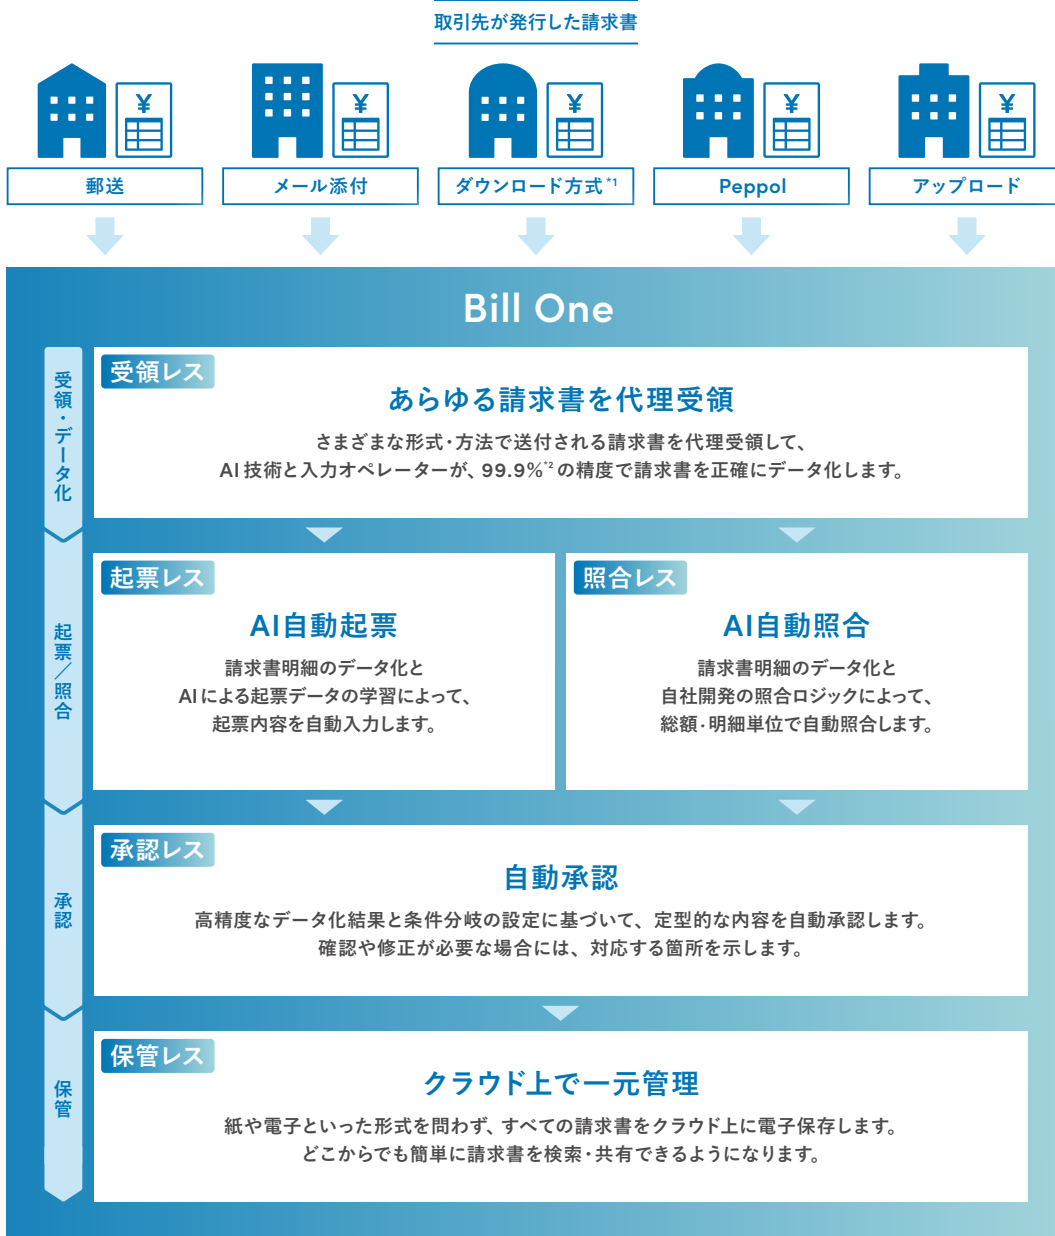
取引先が発行した請求書

¥ ¥ ¥ ¥ ¥

郵送

メール添付

ダウンロード方式$^{*1}$

Peppol

アップロード

Bill One

受領・データ化

受領レス

あらゆる請求書を代理受領

さまざまな形式・方法で送付される請求書を代理受領して、AI技術と入力オペレーターが、99.9%$^{*2}$の精度で請求書を正確にデータ化します。

起票／照合

起票レス

AI自動起票

請求書明細のデータ化とAIによる起票データの学習によって、起票内容を自動入力します。

照合レス

AI自動照合

請求書明細のデータ化と自社開発の照合ロジックによって、総額・明細単位で自動照合します。

承認

承認レス

自動承認

高精度なデータ化結果と条件分岐の設定に基づいて、定型的な内容を自動承認します。確認や修正が必要な場合には、対応する箇所を示します。

保管

保管レス

クラウド上で一元管理

紙や電子といった形式を問わず、すべての請求書をクラウド上に電子保存します。どこからでも簡単に請求書を検索・共有できるようになります。